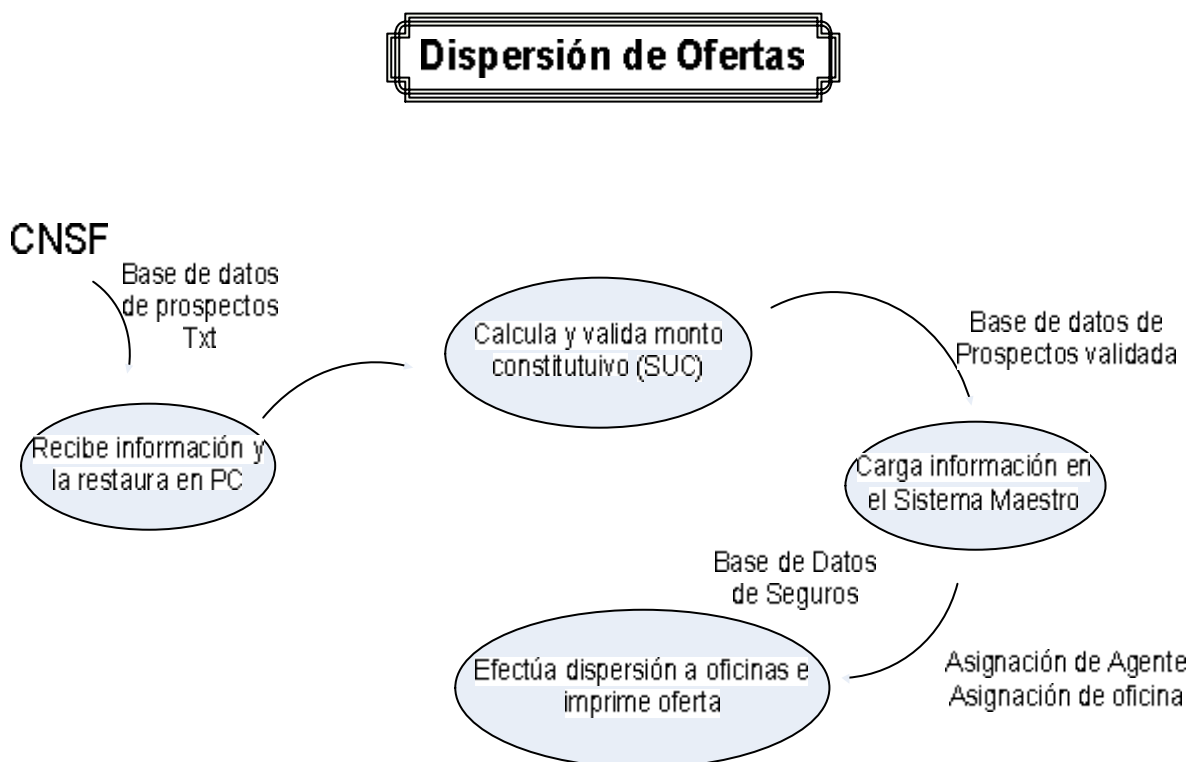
Dispersión de Ofertas

CNSF

Base de datos de prospectos Txt

Recibe información y la restaura en PC

Calcula y valida monto constitutuivo (SUC)

Base de datos de Prospectos validada

Carga información en el Sistema Maestro

Base de Datos de Seguros

Asignación de Agente
Asignación de oficina

Efectúa dispersión a oficinas e imprime oferta